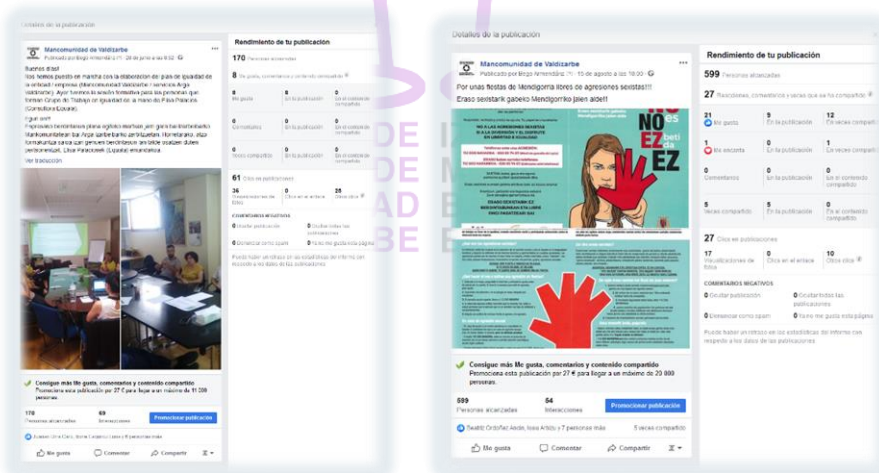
Detalles de la publicación

Mancomunidad de Valdizarbe
Publicado por Blogs Armendáriz [?] · 28 de junio a las 9:52

Buenos días!!
Nos hemos puesto en marcha con la elaboración del plan de igualdad de la entidad / empresa (Mancomunidad Valdizarbe / servicios Arga Valdizarbe). Ayer tuvimos la sesión formativa para las personas que forman Grupo de Trabajo de igualdad de la mano de Pilar Pranzas (Consultora Equala).
Egun on!
Enpresako berdintasun plana egiteko martxan jarri gara Mancomunidad de Valdizarbe / Servicios Arga Valdizarbe) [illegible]
Ver traducción

Consigue más Me gusta, comentarios y contenido compartido
Promociona esta publicación por 27 € para llegar a un máximo de 11 000 personas.

178 Personas alcanzadas
69 Interacciones
Promocionar publicación

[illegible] y 8 personas más

Me gusta Comentar Compartir

Rendimiento de tu publicación
170 Personas alcanzadas
8 Me gusta, comentarios y veces que se ha compartido
8 Me gusta | 8 En la publicación | 0 En el contenido compartido
0 Comentarios | 0 En la publicación | 0 En el contenido compartido
0 Veces compartido | 0 En la publicación | 0 En el contenido compartido
61 Clics en publicaciones
36 Visualizaciones de fotos | 0 Clics en el enlace | 25 Otros clics
COMENTARIOS NEGATIVOS
0 Ocultar publicación | 0 Ocultar todas las publicaciones
0 Denunciar como spam | 0 Ya no me gusta esta página
Puede haber un retraso en las estadísticas del informe con respecto a los datos de las publicaciones

Detalles de la publicación

Mancomunidad de Valdizarbe
Publicado por Blogs Armendáriz [?] · 15 de agosto a las 18:00

Por unas fiestas de Mendigorría libres de agresiones sexistas!!!
Eraso sexistarik gabeko Mendigorriko jaien alde!!

NO es NO
EZ beti da EZ

Consigue más Me gusta, comentarios y contenido compartido
Promociona esta publicación por 27 € para llegar a un máximo de 20 000 personas.

599 Personas alcanzadas
64 Interacciones
Promocionar publicación

Beatriz Ordóñez Alcón, Iosu Artola y 7 personas más
5 veces compartido

Me gusta Comentar Compartir

Rendimiento de tu publicación
599 Personas alcanzadas
27 Reacciones, comentarios y veces que se ha compartido
21 Me gusta | 9 En la publicación | 12 En veces compartido
1 Me encanta | 0 En la publicación | 1 En veces compartido
0 Comentarios | 0 En la publicación | 0 En el contenido compartido
5 Veces compartido | 5 En la publicación | 0 En el contenido compartido
27 Clics en publicaciones
17 Visualizaciones de fotos | 0 Clics en el enlace | 10 Otros clics
COMENTARIOS NEGATIVOS
0 Ocultar publicación | 0 Ocultar todas las publicaciones
0 Denunciar como spam | 0 Ya no me gusta esta página
Puede haber un retraso en las estadísticas del informe con respecto a los datos de las publicaciones